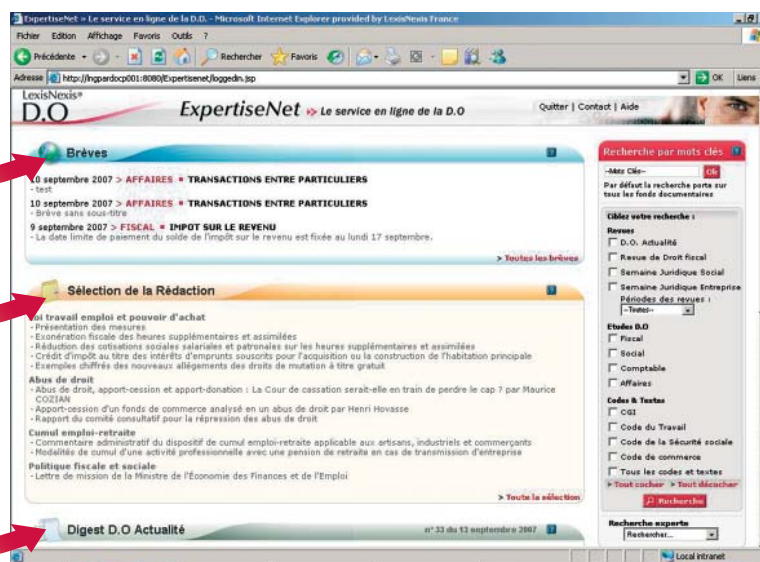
ExpertiseNet » Le service en ligne de la D.O. - Microsoft Internet Explorer provided by LexisNexis France

Fichier Edition Affichage Favoris Outils ?

Précédente Rechercher Favoris

Adresse http://lngpardocp001:8080/Expertisenet/loggedin.jsp OK Liens

LexisNexis® D.O ExpertiseNet » Le service en ligne de la D.O

Quitter | Contact | Aide

Brèves

10 septembre 2007 > AFFAIRES = TRANSACTIONS ENTRE PARTICULIERS
- test
10 septembre 2007 > AFFAIRES = TRANSACTIONS ENTRE PARTICULIERS
- Brève sans sous-titre
9 septembre 2007 > FISCAL = IMPOT SUR LE REVENU
- La date limite de paiement du solde de l'impôt sur le revenu est fixée au lundi 17 septembre.

> Toutes les brèves

Sélection de la Rédaction

Loi travail emploi et pouvoir d'achat
- Présentation des mesures
- Exonération fiscale des heures supplémentaires et assimilées
- Réduction des cotisations sociales salariales et patronales sur les heures supplémentaires et assimilées
- Crédit d'impôt au titre des intérêts d'emprunts souscrits pour l'acquisition ou la construction de l'habitation principale
- Exemples chiffrés des nouveaux allégements des droits de mutation à titre gratuit
Abus de droit
- Abus de droit, apport-cession et apport-donation : La Cour de cassation serait-elle en train de perdre le cap ? par Maurice COZIAN
- Apport-cession d'un fonds de commerce analysé en un abus de droit par Henri Hovasse
- Rapport du comité consultatif pour la répression des abus de droit
Cumul emploi-retraite
- Commentaire administratif du dispositif de cumul emploi-retraite applicable aux artisans, industriels et commerçants
- Modalités de cumul d'une activité professionnelle avec une pension de retraite en cas de transmission d'entreprise
Politique fiscale et sociale
- Lettre de mission de la Ministre de l'Économie des Finances et de l'Emploi

> Toute la sélection

Digest D.O Actualité n° 33 du 13 septembre 2007

Recherche par mots clés

--Mots Clés-- Ok

Par défaut la recherche porte sur tous les fonds documentaires

Ciblez votre recherche :
Revues
D.O. Actualité
Revue de Droit fiscal
Semaine Juridique Social
Semaine Juridique Entreprise
Périodes des revues :
--Toutes--
Etudes D.O
Fiscal
Social
Comptable
Affaires
Codes & Textes
CGI
Code du Travail
Code de la Sécurité sociale
Code de commerce
Tous les codes et textes
> Tout cocher > Tout décocher
Recherche

Recherche experte
Rechercher...

Local intranet